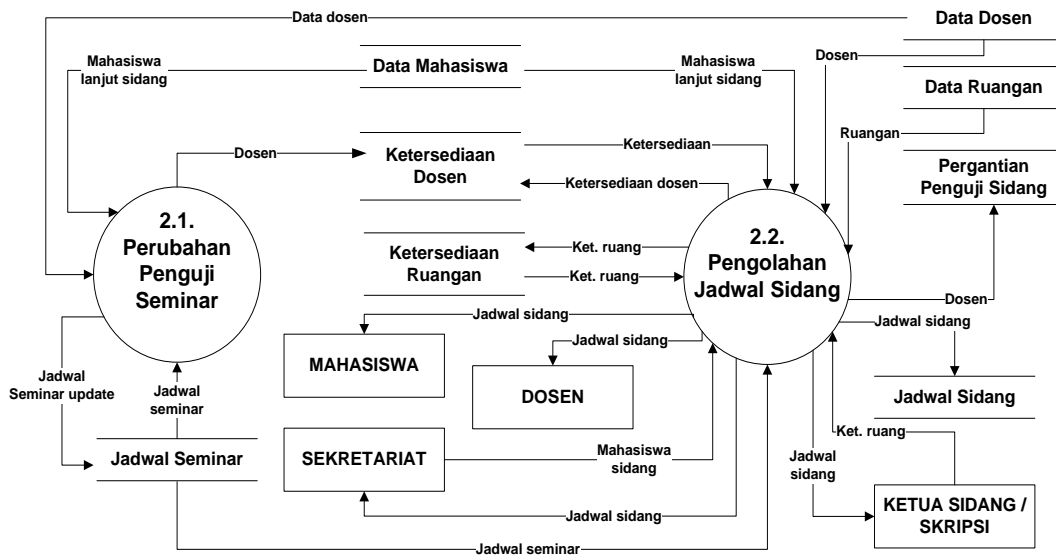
Data dosen

Data Dosen

Mahasiswa lanjut sidang

Data Mahasiswa

Mahasiswa lanjut sidang

Dosen

Data Ruangan

Dosen

Ketersediaan Dosen

Ketersediaan

Ruangan

Ketersediaan dosen

Pergantian Penguji Sidang

2.1. Perubahan Penguji Seminar

Ketersediaan Ruangan

Ket. ruang

Ket. ruang

2.2. Pengolahan Jadwal Sidang

Dosen

Jadwal sidang

Jadwal sidang

MAHASISWA

Jadwal sidang

Jadwal Seminar update

Jadwal seminar

DOSEN

Jadwal Sidang

Ket. ruang

Jadwal Seminar

SEKRETARIAT

Mahasiswa sidang

Jadwal sidang

KETUA SIDANG / SKRIPSI

Jadwal sidang

Jadwal seminar